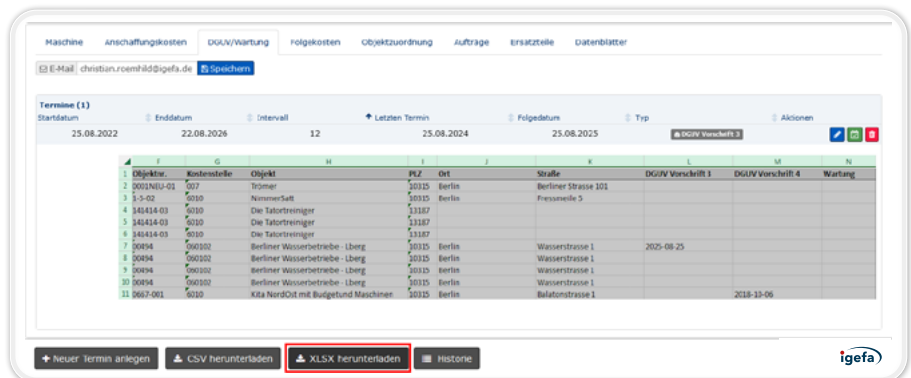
Maschine | Anschaffungskosten | DGUV/Wartung | Folgekosten | Objektzuordnung | Aufträge | Ersatzteile | Datenblätter

E-Mail christian.roemhild@igefa.de Speichern

Termine (1)

| Startdatum | Enddatum | Intervall | Letzten Termin | Folgedatum | Typ | Aktionen |
|---|---|---|---|---|---|---|
| 25.08.2022 | 22.08.2026 | 12 | 25.08.2024 | 25.08.2025 | DGUV Vorschrift 3 | |

| | F | G | H | I | J | K | L | M | N |
|---|---|---|---|---|---|---|---|---|---|
| 1 | Objektnr. | Kostenstelle | Objekt | PLZ | Ort | Straße | DGUV Vorschrift 3 | DGUV Vorschrift 4 | Wartung |
| 2 | 0001NEU-01 | 007 | Trömer | 10315 | Berlin | Berliner Strasse 101 | | | |
| 3 | 1-5-02 | 6010 | NimmerSatt | 10315 | Berlin | Pressezeile 5 | | | |
| 4 | 141414-03 | 6010 | Die Tatortreiniger | 13187 | | | | | |
| 5 | 141414-03 | 6010 | Die Tatortreiniger | 13187 | | | | | |
| 6 | 141414-03 | 6010 | Die Tatortreiniger | 13187 | | | | | |
| 7 | 00494 | 060102 | Berliner Wasserbetriebe - Lberg | 10315 | Berlin | Wasserstrasse 1 | 2025-08-25 | | |
| 8 | 00494 | 060102 | Berliner Wasserbetriebe - Lberg | 10315 | Berlin | Wasserstrasse 1 | | | |
| 9 | 00494 | 060102 | Berliner Wasserbetriebe - Lberg | 10315 | Berlin | Wasserstrasse 1 | | | |
| 10 | 00494 | 060102 | Berliner Wasserbetriebe - Lberg | 10315 | Berlin | Wasserstrasse 1 | | | |
| 11 | 0667-001 | 6010 | Kita NordOst mit Budgetund Maschinen | 10315 | Berlin | Balatonstrasse 1 | | 2018-10-06 | |

+ Neuer Termin anlegen | CSV herunterladen | XLSX herunterladen | Historie

igefa